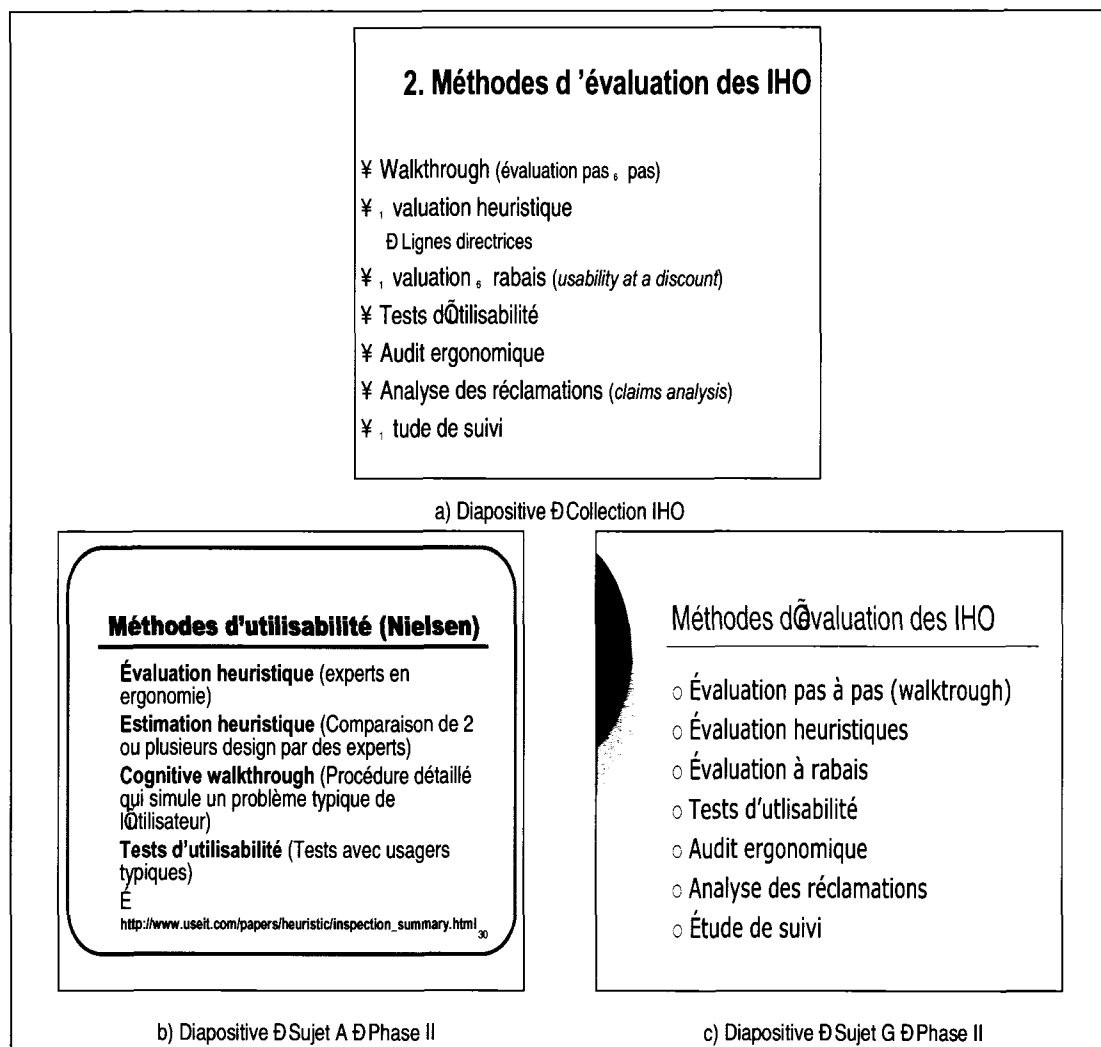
2. Méthodes d 'évaluation des IHO

¥ Walkthrough (évaluation pas ₆ pas)

¥ , valuation heuristique

Ð Lignes directrices

¥ , valuation ₆ rabais (usability at a discount)

¥ Tests dÕtilisabilité

¥ Audit ergonomique

¥ Analyse des réclamations (claims analysis)

¥ , tude de suivi

a) Diapositive Ð Collection IHO

Méthodes d'utilisabilité (Nielsen)

Évaluation heuristique (experts en ergonomie)

Estimation heuristique (Comparaison de 2 ou plusieurs design par des experts)

Cognitive walkthrough (Procédure détaillé qui simule un problème typique de lÕtilisateur)

Tests d'utilisabilité (Tests avec usagers typiques)

É

http://www.useit.com/papers/heuristic/inspection_summary.html 30

b) Diapositive Ð Sujet A Ð Phase II

Méthodes dÕévaluation des IHO

○ Évaluation pas à pas (walktrough)

○ Évaluation heuristiques

○ Évaluation à rabais

○ Tests d'utlisabilité

○ Audit ergonomique

○ Analyse des réclamations

○ Étude de suivi

c) Diapositive Ð Sujet G Ð Phase II